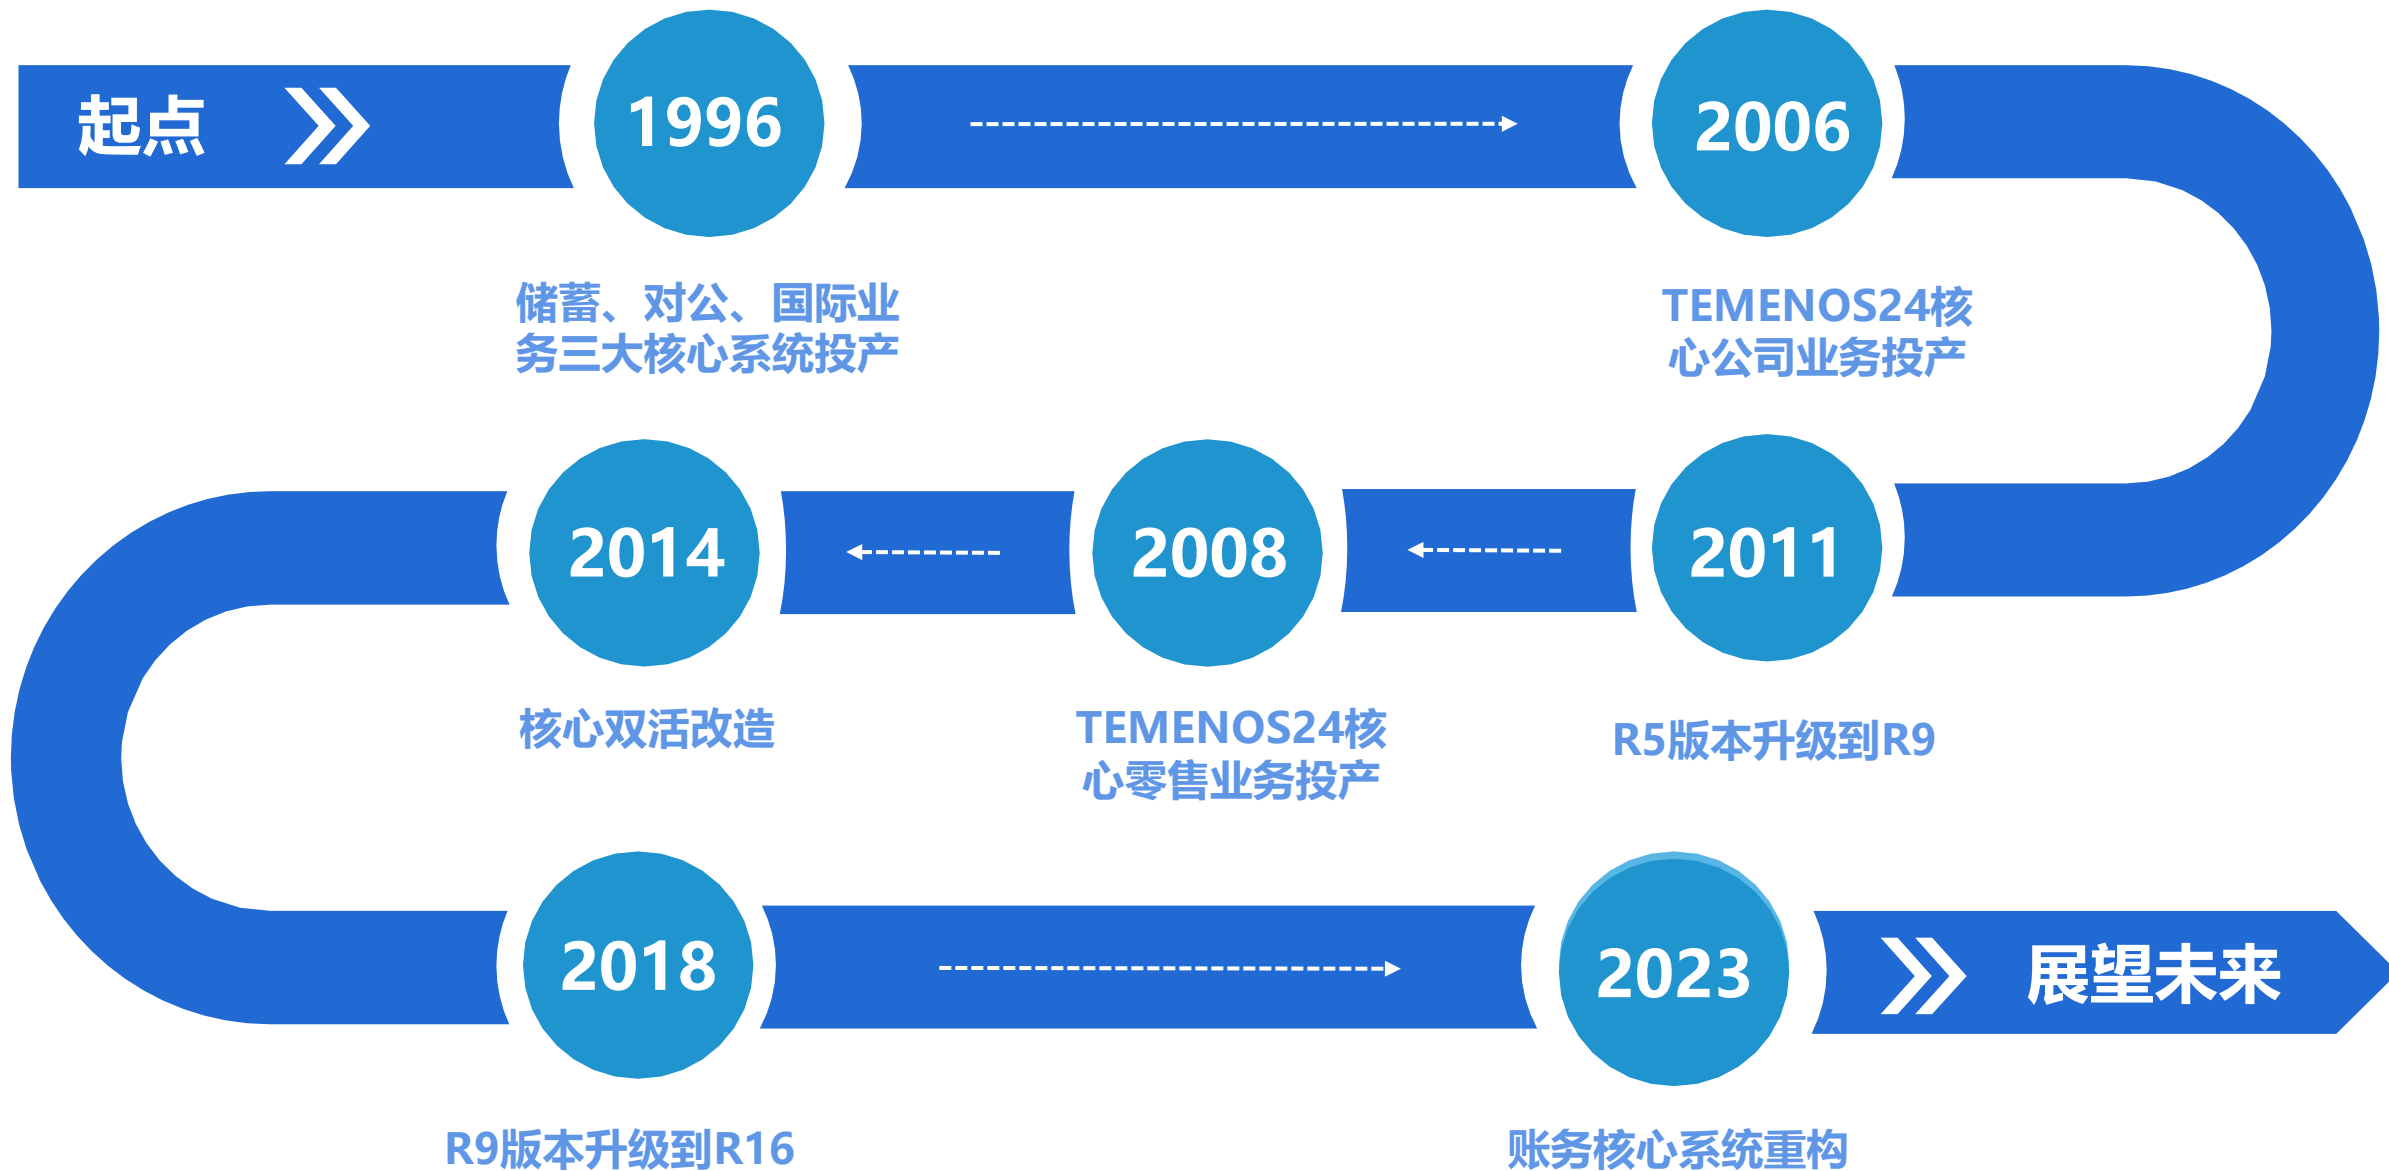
起点

1996

储蓄、对公、国际业务三大核心系统投产

2006

TEMENOS24核心公司业务投产

2011

R5版本升级到R9

2008

TEMENOS24核心零售业务投产

2014

核心双活改造

2018

R9版本升级到R16

2023

账务核心系统重构

展望未来